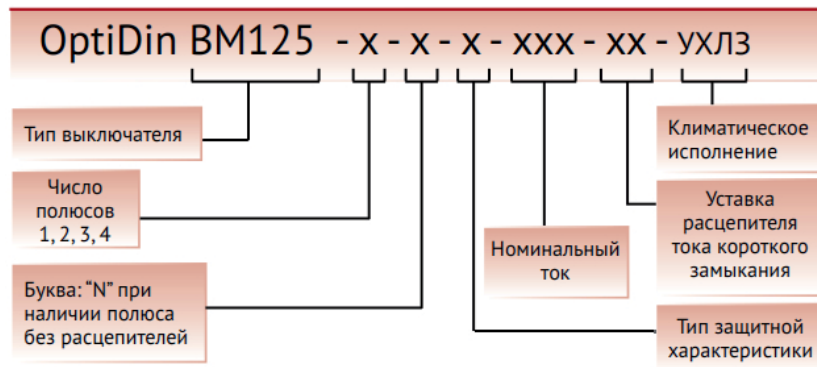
OptiDin BM125 - x - x - x - xxx - xx - УХЛ3

Тип выключателя

Число полюсов 1, 2, 3, 4

Буква: "N" при наличии полюса без расцепителей

Номинальный ток

Климатическое исполнение

Уставка расцепителя тока короткого замыкания

Тип защитной характеристики